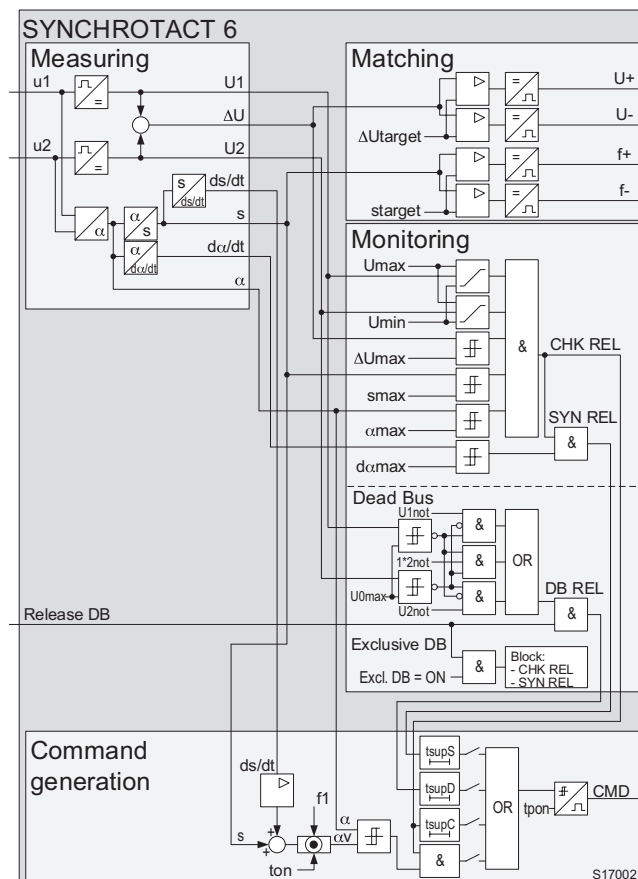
SYNCHROTACT 6

Measuring
u1
U1
ΔU
u2
U2
s
ds/dt
ds/dt
α
s
s
α
dα/dt
dα/dt
α

Matching
U+
U-
ΔUtarget
f+
f-
starget

Monitoring
Umax
Umin
ΔUmax
smax
αmax
dαmax
&
CHK REL
SYN REL
&

Dead Bus
U1not
1*2not
U0max
U2not
&
&
&
OR
DB REL
&
Release DB

Exclusive DB
Excl. DB = ON
&
Block:
- CHK REL
- SYN REL

Command generation
ds/dt
s
+
+
f1
α
αV
ton
tsupS
tsupD
tsupC
OR
&
tpon
CMD
S17002